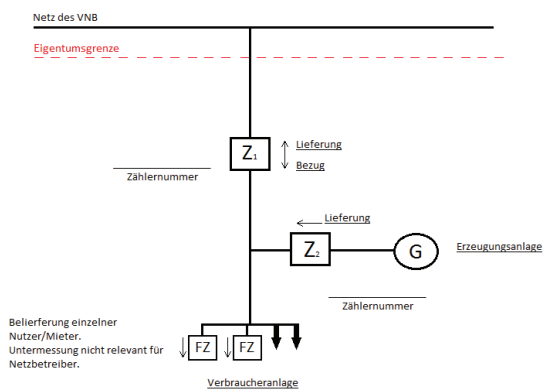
Netz des VNB

Eigentumsgrenze

$Z_1$

Lieferung

Bezug

Zählernummer

Lieferung

$Z_2$

G

Erzeugungsanlage

Zählernummer

Belieferung einzelner Nutzer/Mieter. Untermessung nicht relevant für Netzbetreiber.

FZ

FZ

Verbraucheranlage